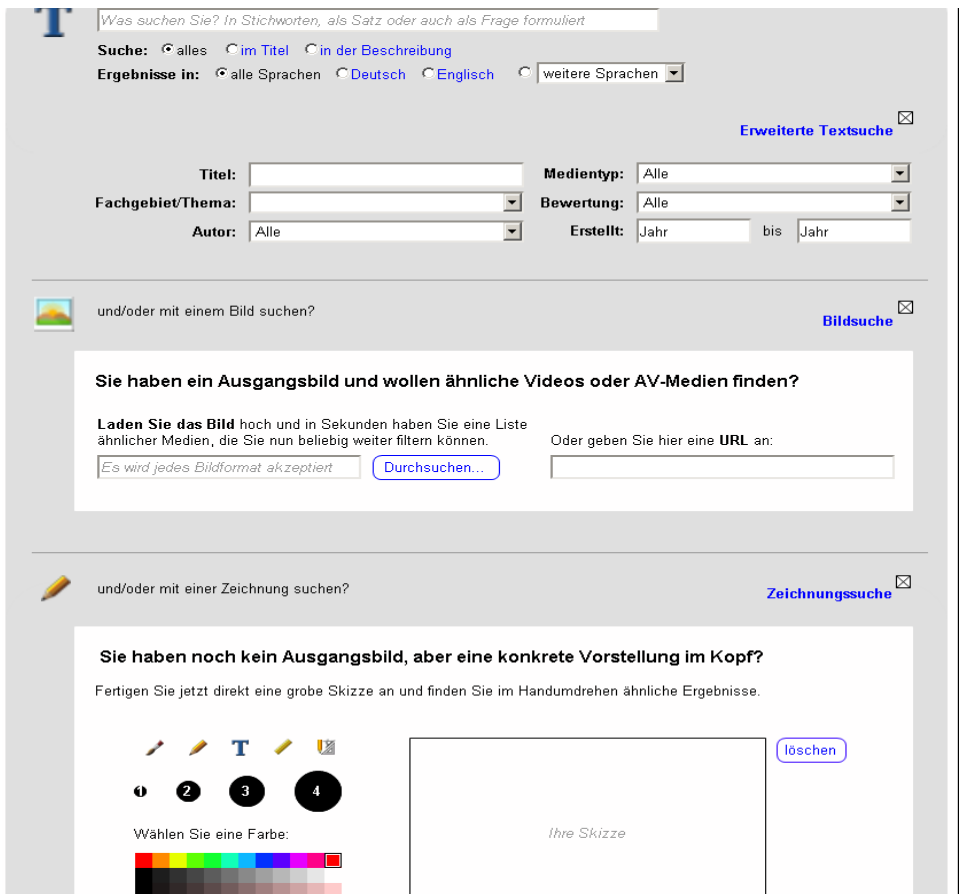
T

Was suchen Sie? In Stichworten, als Satz oder auch als Frage formuliert

Suche: alles im Titel in der Beschreibung

Ergebnisse in: alle Sprachen Deutsch Englisch weitere Sprachen

Erweiterte Textsuche ⊠

Titel:
Medientyp: Alle
Fachgebiet/Thema:
Bewertung: Alle
Autor: Alle
Erstellt: Jahr bis Jahr

und/oder mit einem Bild suchen?

Bildsuche ⊠

Sie haben ein Ausgangsbild und wollen ähnliche Videos oder AV-Medien finden?

**Laden Sie das Bild** hoch und in Sekunden haben Sie eine Liste ähnlicher Medien, die Sie nun beliebig weiter filtern können.

Es wird jedes Bildformat akzeptiert
Durchsuchen...

Oder geben Sie hier eine **URL** an:

und/oder mit einer Zeichnung suchen?

Zeichnungssuche ⊠

Sie haben noch kein Ausgangsbild, aber eine konkrete Vorstellung im Kopf?

Fertigen Sie jetzt direkt eine grobe Skizze an und finden Sie im Handumdrehen ähnliche Ergebnisse.

T

1 2 3 4

Wählen Sie eine Farbe:

Ihre Skizze

löschen